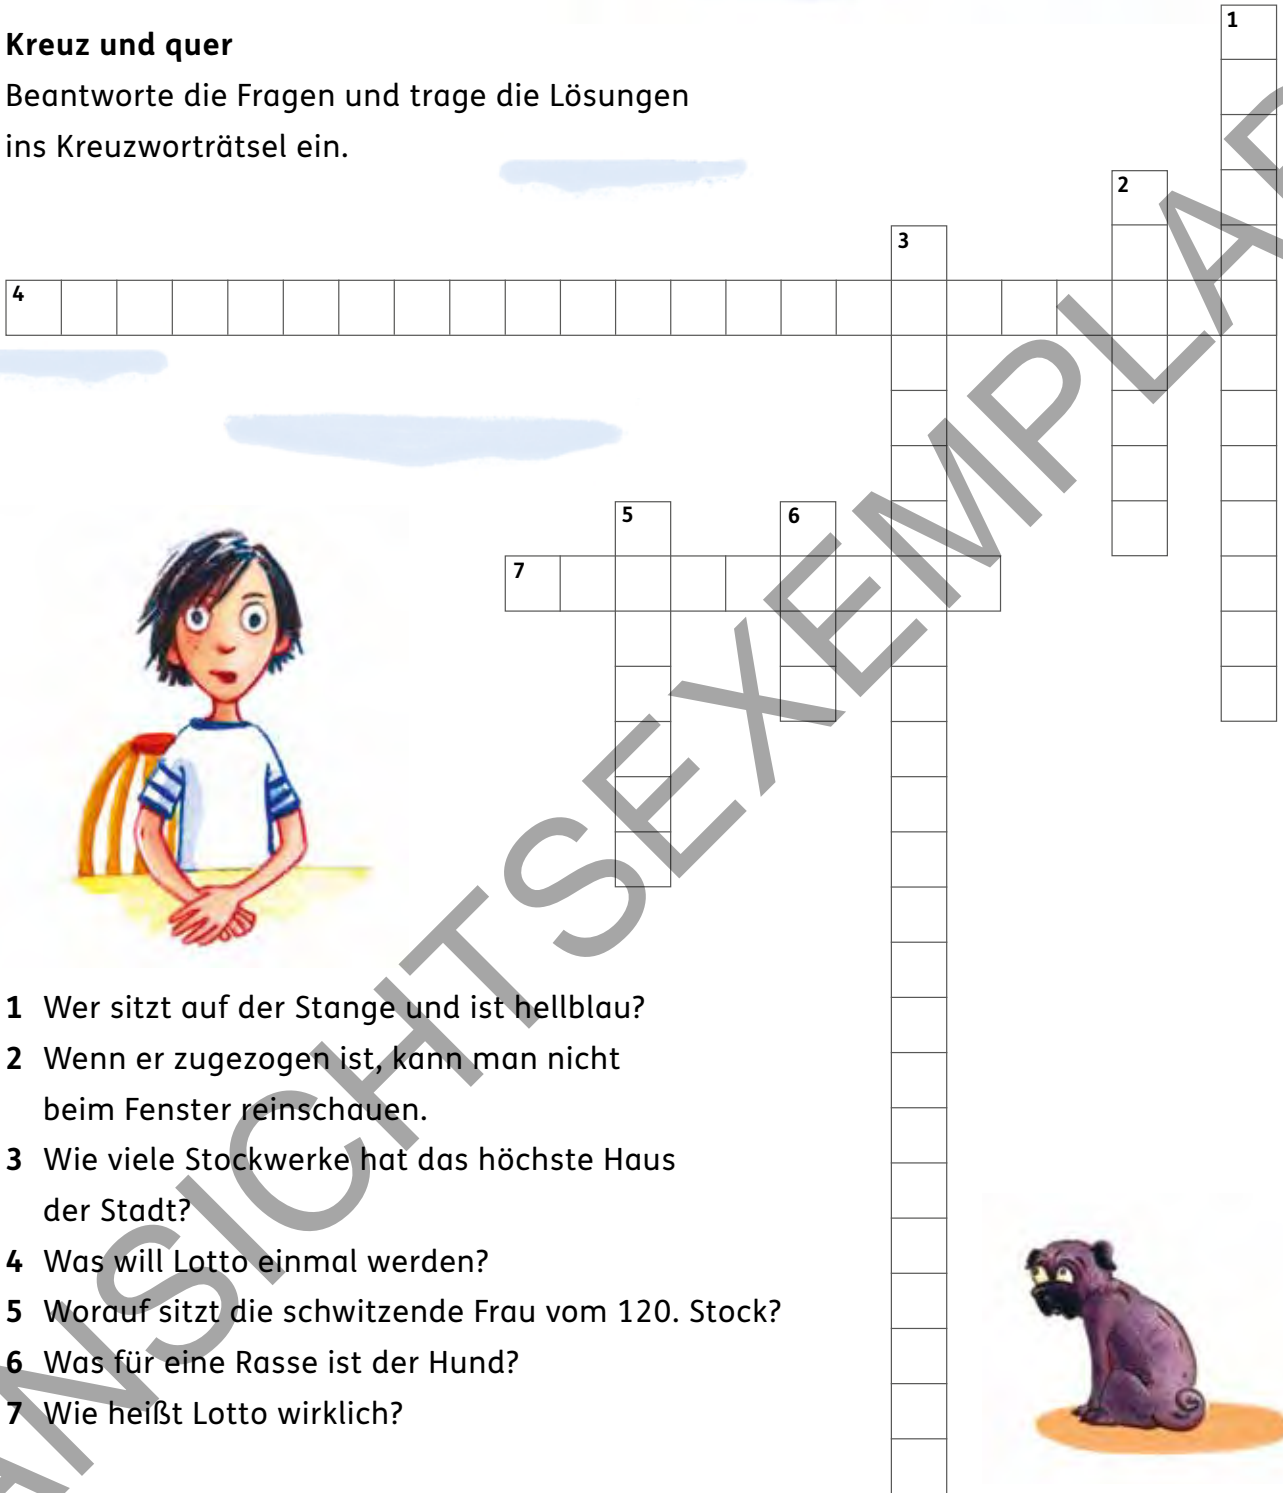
**Kreuz und quer**

Beantworte die Fragen und trage die Lösungen ins Kreuzworträtsel ein.

1
2
3
4
5
6
7

**1** Wer sitzt auf der Stange und ist hellblau?
**2** Wenn er zugezogen ist, kann man nicht beim Fenster reinschauen.
**3** Wie viele Stockwerke hat das höchste Haus der Stadt?
**4** Was will Lotto einmal werden?
**5** Worauf sitzt die schwitzende Frau vom 120. Stock?
**6** Was für eine Rasse ist der Hund?
**7** Wie heißt Lotto wirklich?

ANSICHTSEXEMPLAR